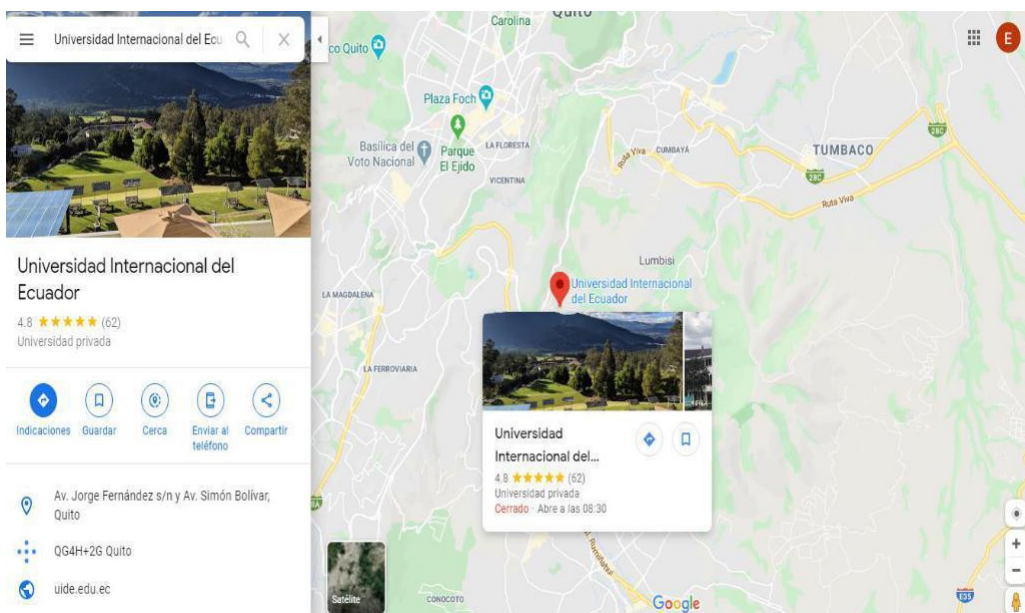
Universidad Internacional del Ecu

Universidad Internacional del Ecuador
4.8 ★★★★★ (62)
Universidad privada

Indicaciones
Guardar
Cerca
Enviar al teléfono
Compartir

Av. Jorge Fernández s/n y Av. Simón Bolívar, Quito
QG4H+2G Quito
uide.edu.ec

Carolina
Quito
co Quito
Plaza Foch
Basílica del Voto Nacional
Parque El Ejido
LA FLORESTA
VICENTINA
Ruta Viva
CUMBAYÁ
TUMBACO
28C
Ruta Viva
Lumbisí
Universidad Internacional del Ecuador
LA MAGDALENA
LA FERROVIARIA

Universidad Internacional del...
4.8 ★★★★★ (62)
Universidad privada
Cerrado · Abre a las 08:30

Satélite
CONOCOTO
Google
E35
E